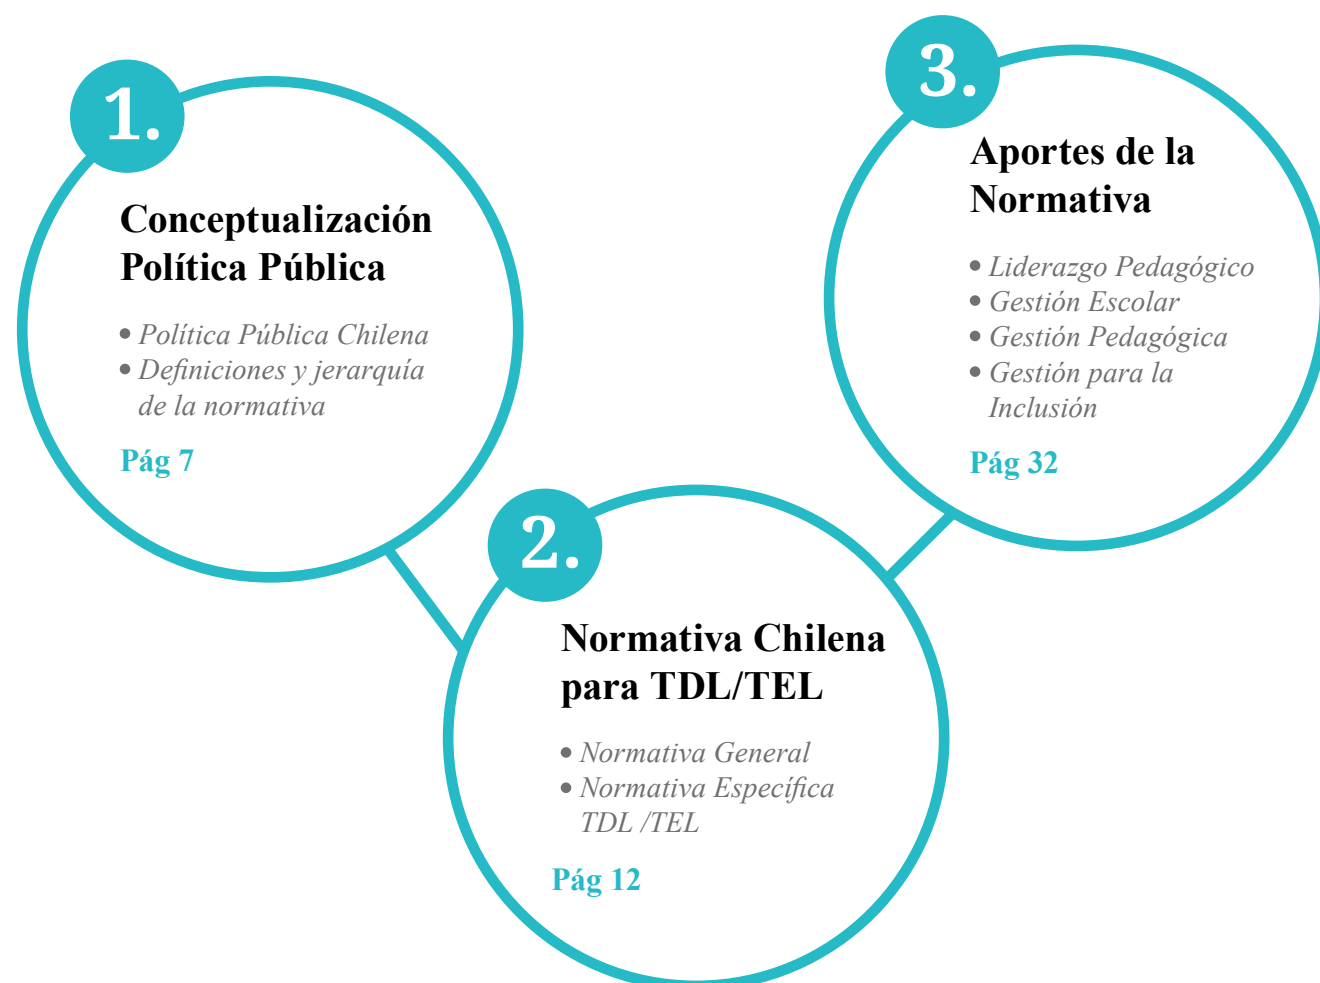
1.

Conceptualización Política Pública

• Política Pública Chilena
• Definiciones y jerarquía de la normativa

Pág 7

2.

Normativa Chilena para TDL/TEL

• Normativa General
• Normativa Específica TDL /TEL

Pág 12

3.

Aportes de la Normativa

• Liderazgo Pedagógico
• Gestión Escolar
• Gestión Pedagógica
• Gestión para la Inclusión

Pág 32